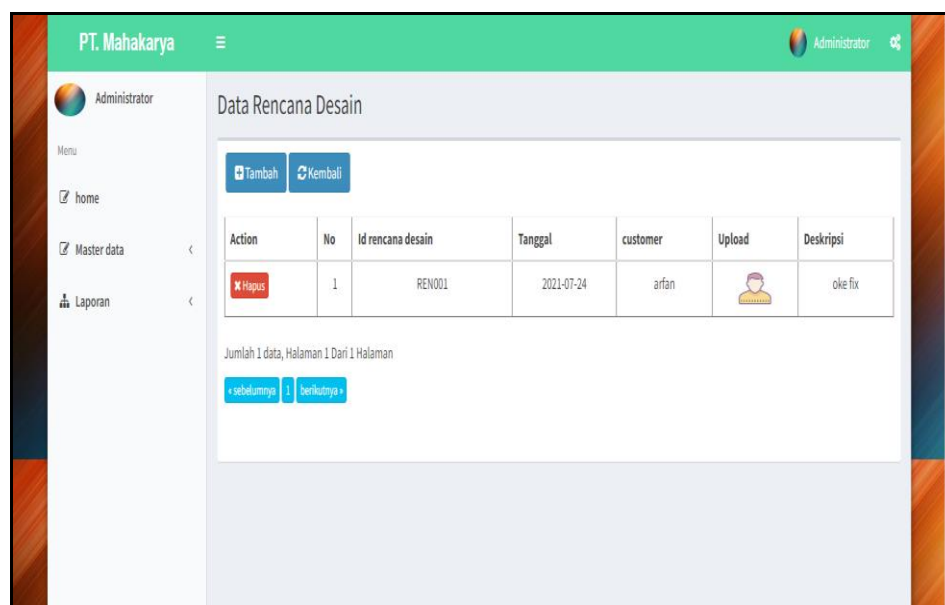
PT. Mahakarya

Administrator

Administrator

Menu

home

Master data

Laporan

Data Rencana Desain

Tambah Kembali

| Action | No | Id rencana desain | Tanggal | customer | Upload | Deskripsi |
|---|---|---|---|---|---|---|
| Hapus | 1 | REN001 | 2021-07-24 | arfan | | oke fix |

Jumlah 1 data, Halaman 1 Dari 1 Halaman

« sebelumnya 1 berikutnya »